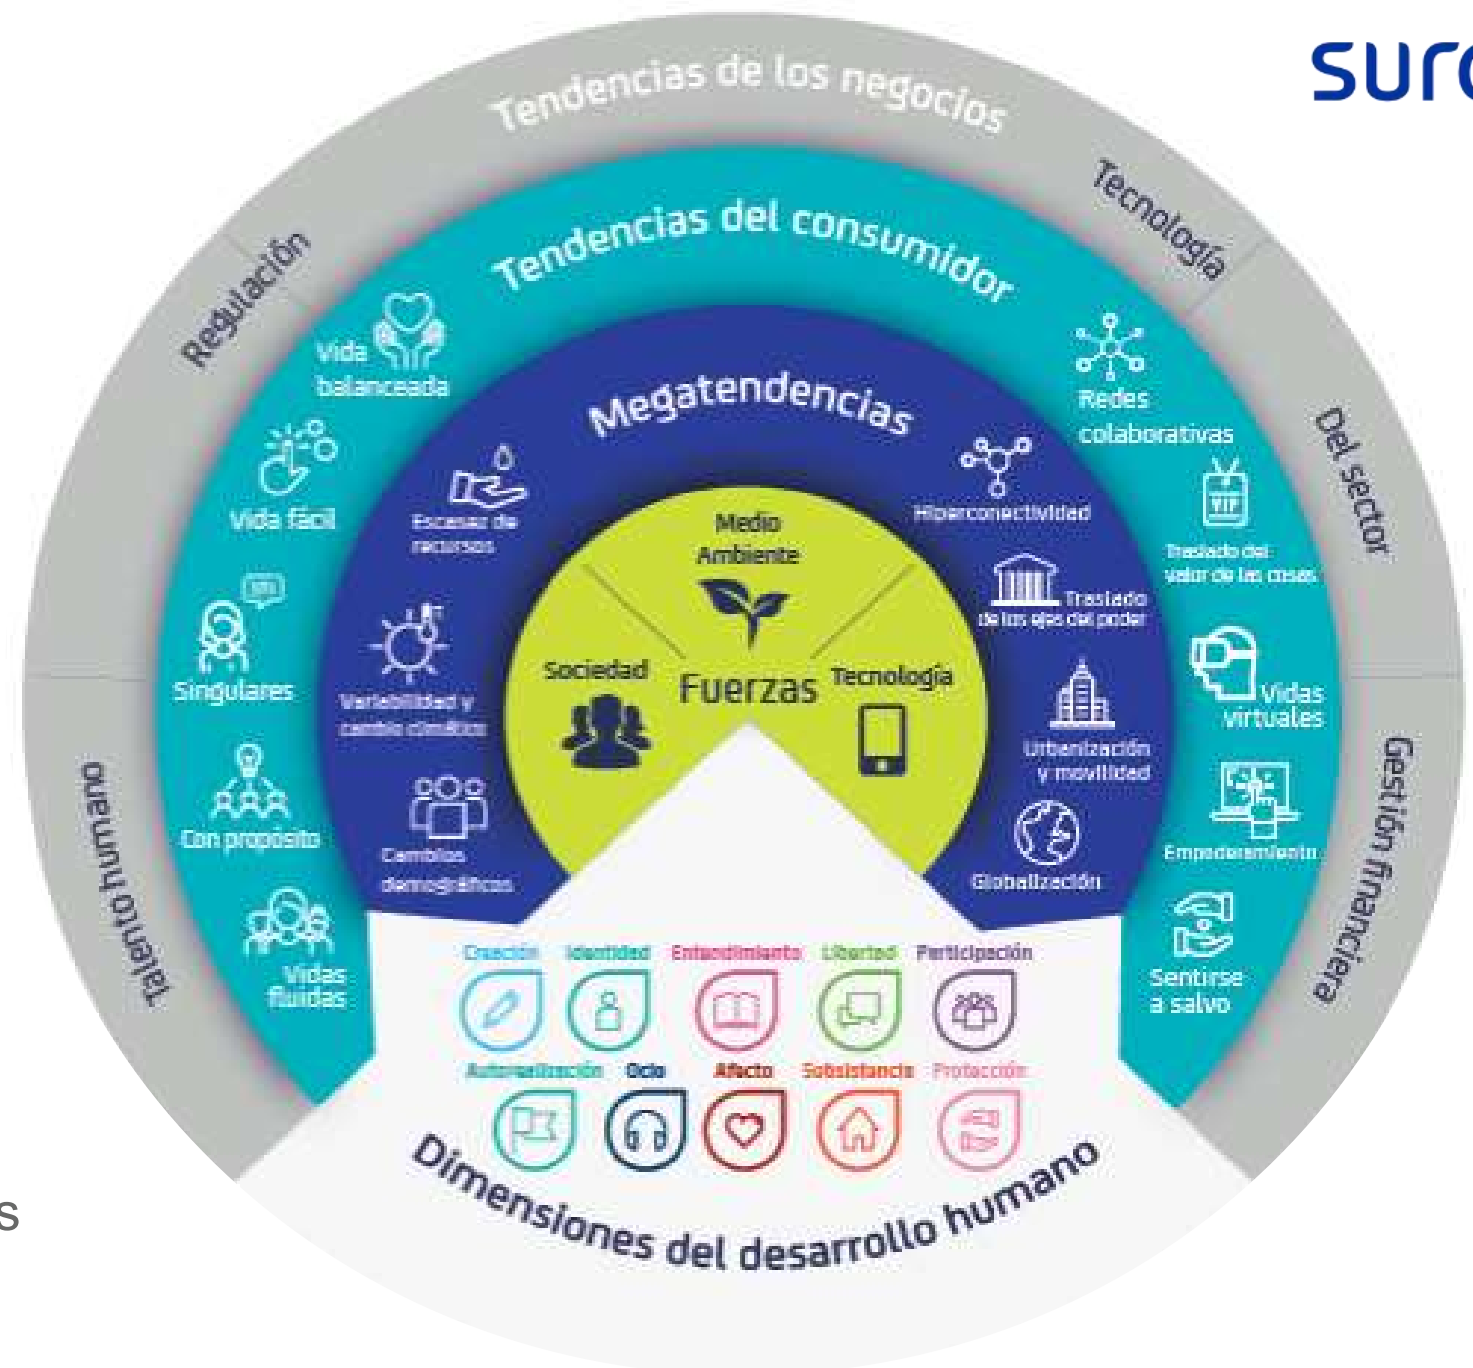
sur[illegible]

Tendencias de los negocios

Regulación

Tecnología

Del sector

Gestión financiera

Talento humano

Tendencias del consumidor

Vida balanceada

Vida fácil

Singulares

Con propósito

Vidas fluidas

Redes colaborativas

Traslado del valor de las cosas

Vidas virtuales

Empoderamiento

Sentirse a salvo

Megatendencias

Escasez de recursos

Variabilidad y cambio climático

Cambios demográficos

Hiperconectividad

Traslado de los ejes del poder

Urbanización y movilidad

Globalización

Medio Ambiente

Sociedad

Fuerzas

Tecnología

Creación

Identidad

Entendimiento

Libertad

Participación

Autorealización

Ocio

Afecto

Subsistencia

Protección

Dimensiones del desarrollo humano

s